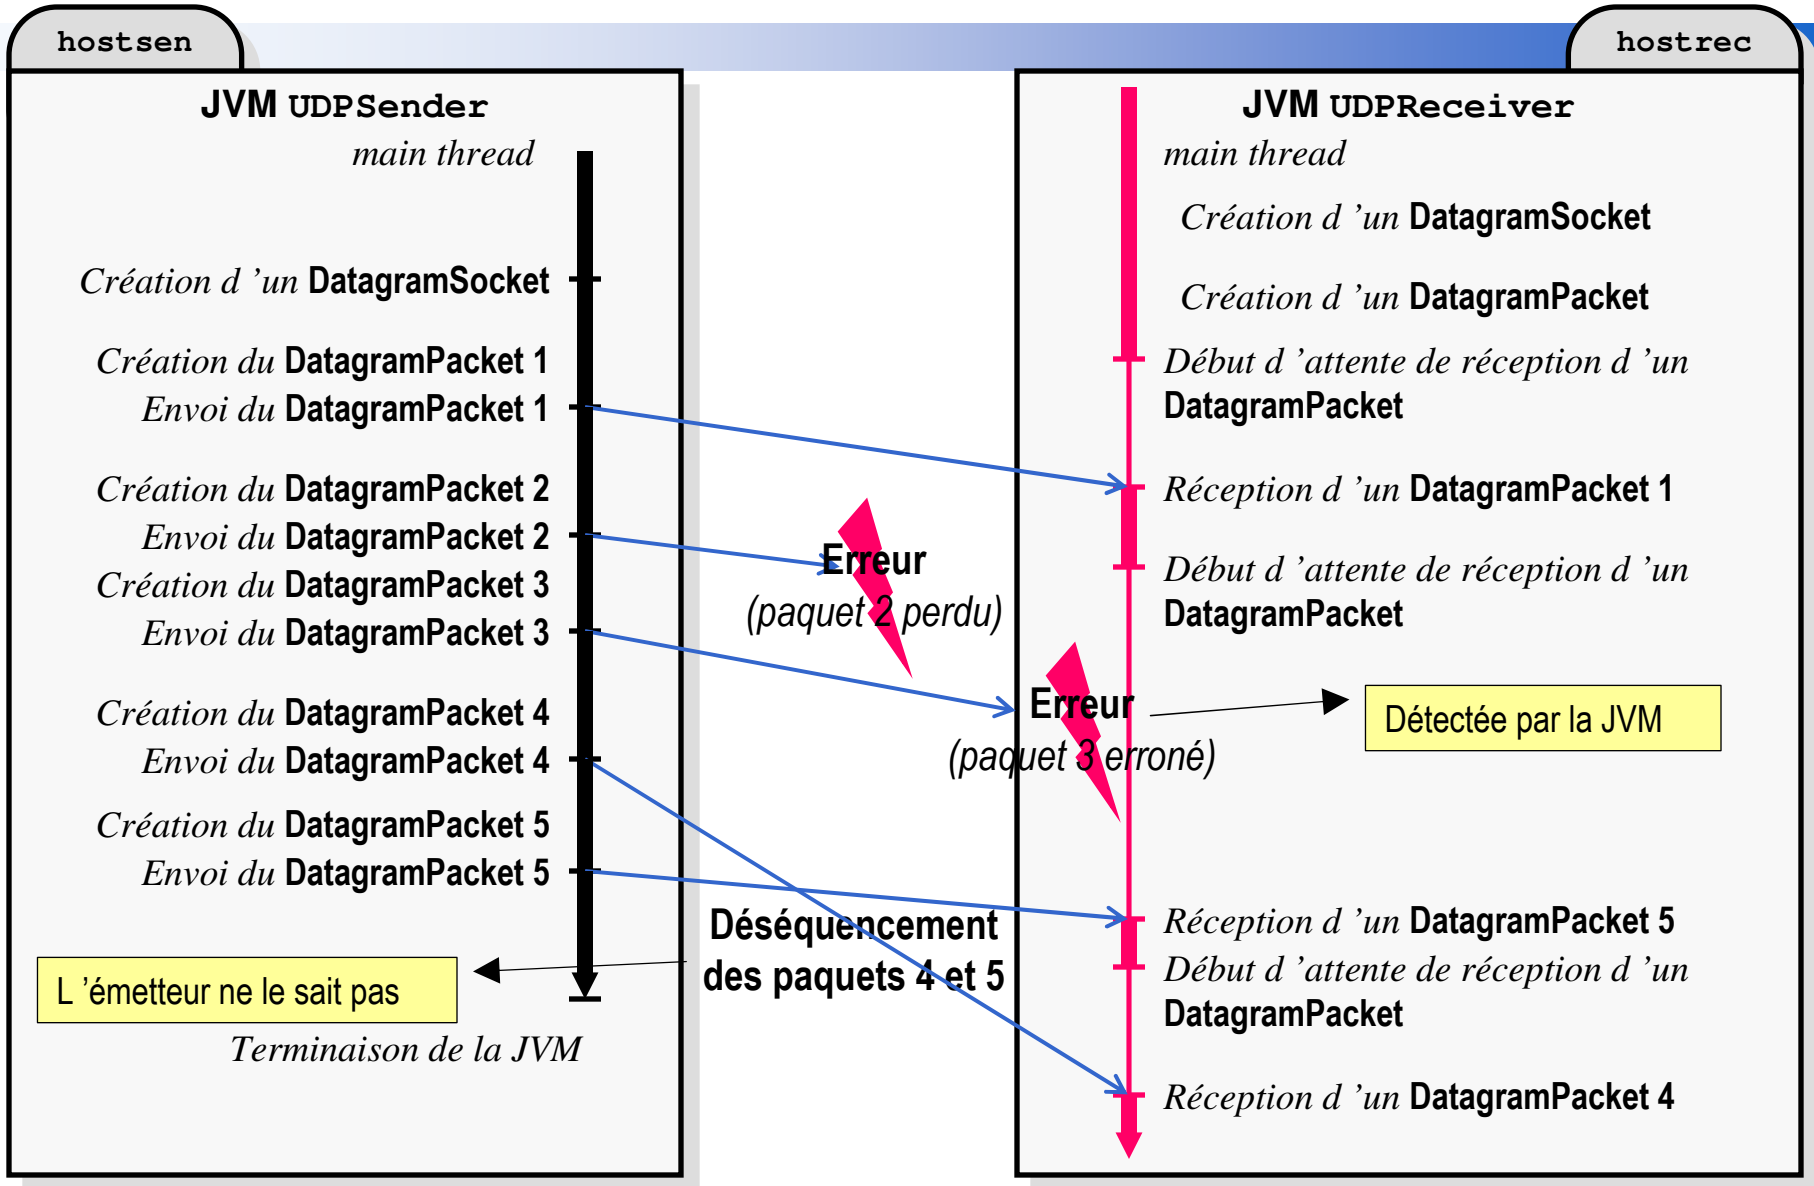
hostsen

JVM UDPSender

main thread

Création d 'un DatagramSocket

Création du DatagramPacket 1

Envoi du DatagramPacket 1

Création du DatagramPacket 2

Envoi du DatagramPacket 2

Création du DatagramPacket 3

Envoi du DatagramPacket 3

Création du DatagramPacket 4

Envoi du DatagramPacket 4

Création du DatagramPacket 5

Envoi du DatagramPacket 5

L 'émetteur ne le sait pas

Terminaison de la JVM

Erreur
(paquet 2 perdu)

Erreur
(paquet 3 erroné)

Détectée par la JVM

Déséquencement des paquets 4 et 5

hostrec

JVM UDPReceiver

main thread

Création d 'un DatagramSocket

Création d 'un DatagramPacket

Début d 'attente de réception d 'un DatagramPacket

Réception d 'un DatagramPacket 1

Début d 'attente de réception d 'un DatagramPacket

Réception d 'un DatagramPacket 5

Début d 'attente de réception d 'un DatagramPacket

Réception d 'un DatagramPacket 4